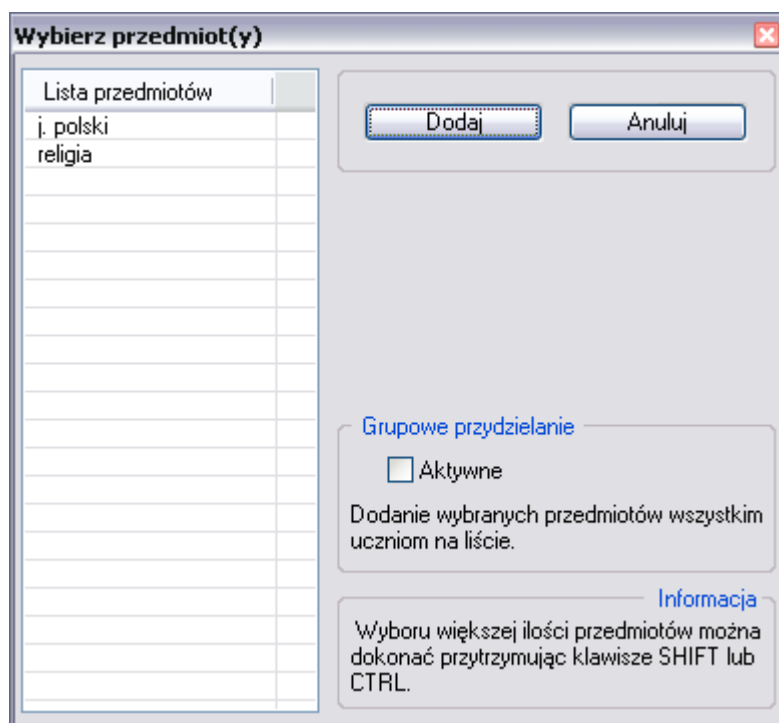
Wybierz przedmiot(y)

Lista przedmiotów
j. polski
religia

Dodaj
Anuluj

Grupowe przydzielanie
Aktywne
Dodanie wybranych przedmiotów wszystkim uczniom na liście.

Informacja
Wyboru większej ilości przedmiotów można dokonać przytrzymując klawisze SHIFT lub CTRL.